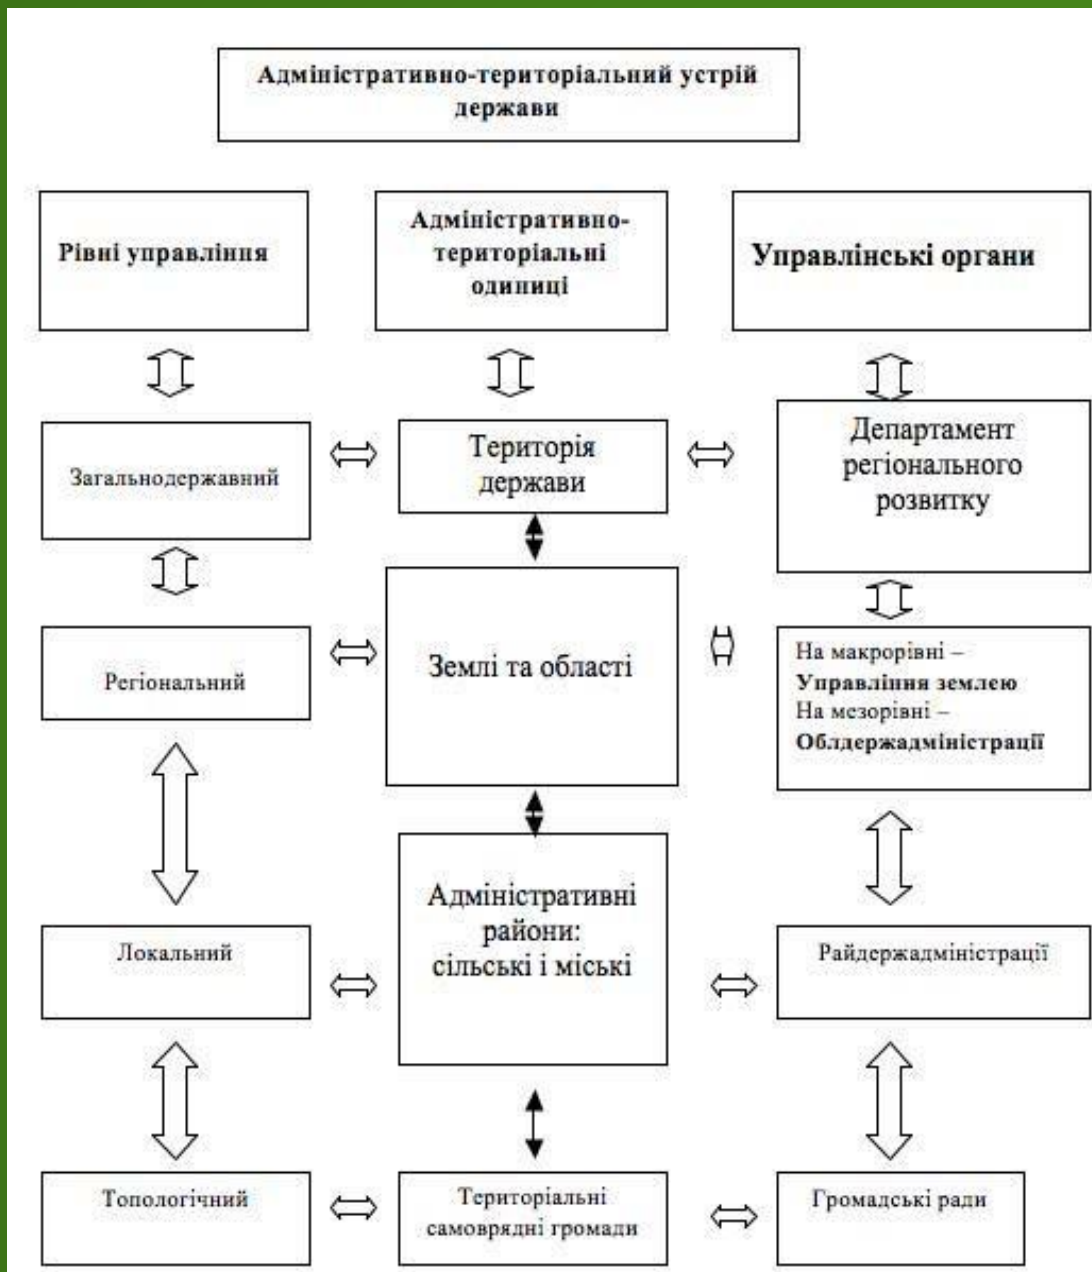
Адміністративно-територіальний устрій держави

Рівні управління

Адміністративно-територіальні одиниці

Управлінські органи

Загальнодержавний

Територія держави

Департамент регіонального розвитку

Регіональний

Землі та області

На макрорівні – **Управління землею**
На мезорівні – **Облдержадміністрації**

Локальний

Адміністративні райони: сільські і міські

Райдержадміністрації

Топологічний

Територіальні самоврядні громади

Громадські ради